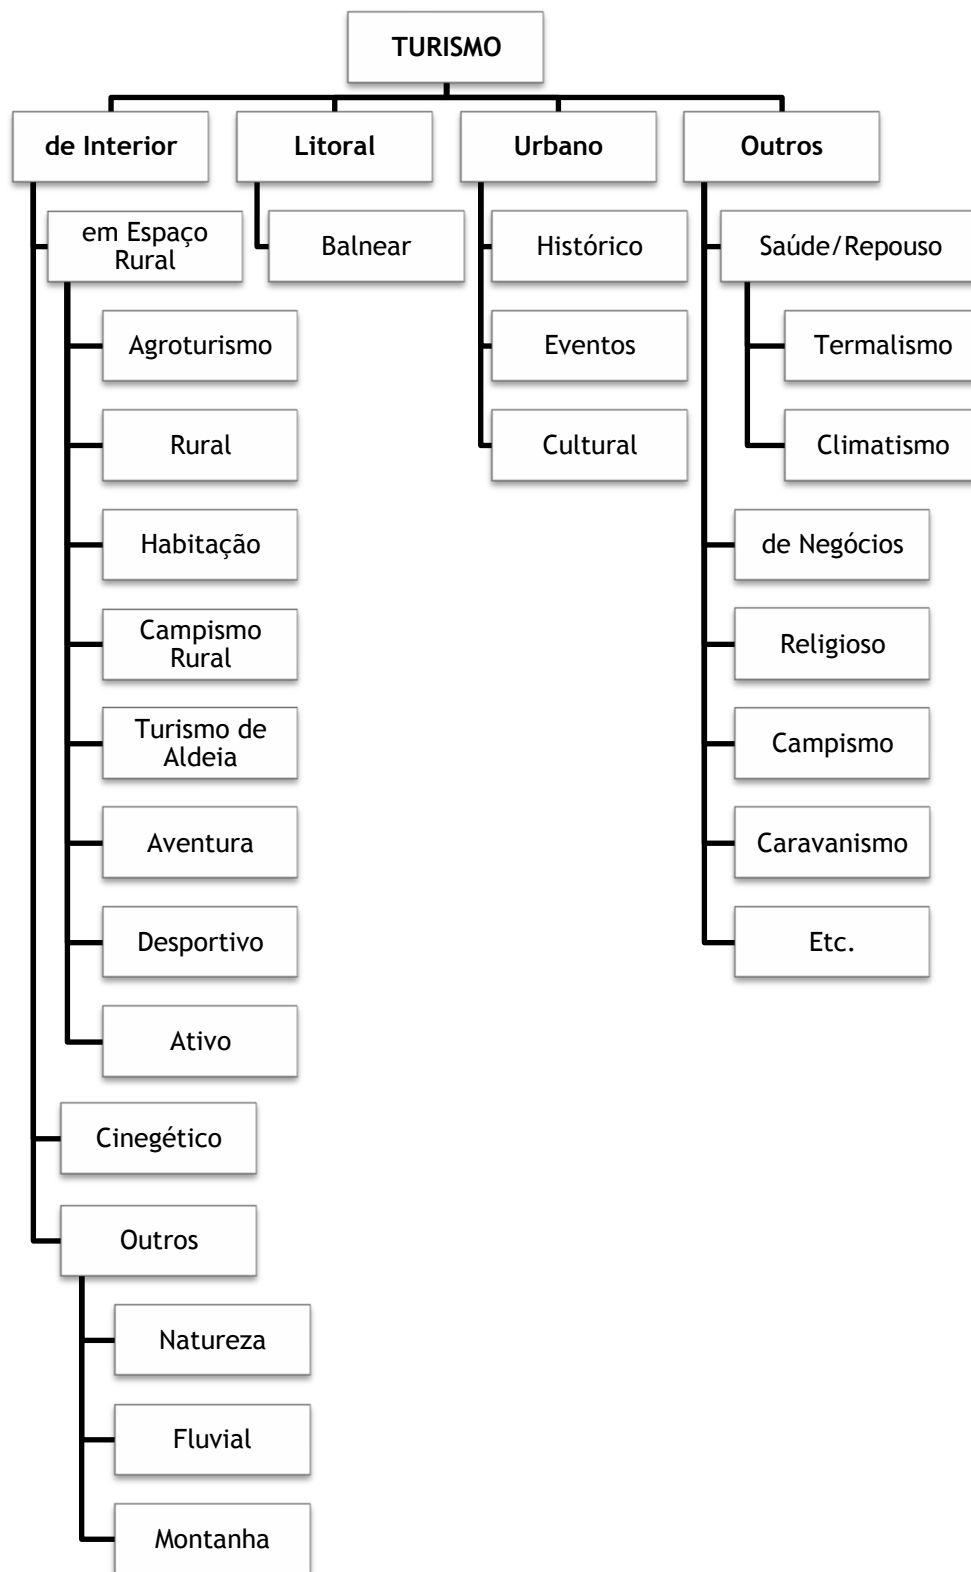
TURISMO

de Interior

em Espaço Rural

Agroturismo

Rural

Habitação

Campismo Rural

Turismo de Aldeia

Aventura

Desportivo

Ativo

Cinegético

Outros

Natureza

Fluvial

Montanha

Litoral

Balnear

Urbano

Histórico

Eventos

Cultural

Outros

Saúde/Repouso

Termalismo

Climatismo

de Negócios

Religioso

Campismo

Caravanismo

Etc.